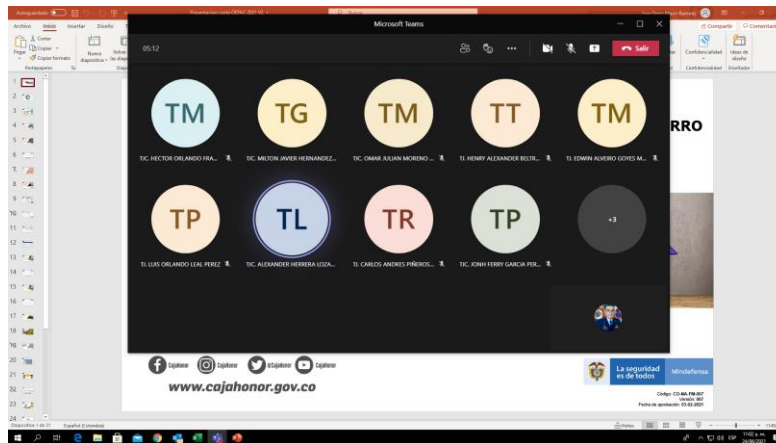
Autoguardado

Archivo Inicio Insertar Diseño

Cortar Copiar Copiar formato Pegar Portapapeles Nueva diapositiva Volver a usar diapositivas

Compartir Comentarios

Confidencialidad Ideas de diseño Diseñador

Microsoft Teams

05:12

Salir

TM TG TM TT TM

TJC. HECTOR ORLANDO FRA... TJC. MILTON JAVIER HERNANDEZ... TJC. OMAR JULIAN MORENO ... TJ. HENRY ALEXANDER BELTR... TJ. EDWIN ALVEIRO GOYES M...

TP TL TR TP +3

TJ. LUIS ORLANDO LEAL PEREZ TJC. ALEXANDER HERRERA LOZA... TJ. CARLOS ANDRES PIÑEROS... TJC. JONH FERRY GARCIA PER...

RRO

Cajahonor Cajahonor @Cajahonor Cajahonor

www.cajahonor.gov.co

La seguridad es de todos Mindefensa

Código: CO-MA-FM-067 Versión: 007 Fecha de aprobación: 03-02-2021

Diapositiva 1 de 31 Español (Colombia)

Notas

ESP 11:02 a. m. 26/06/2021